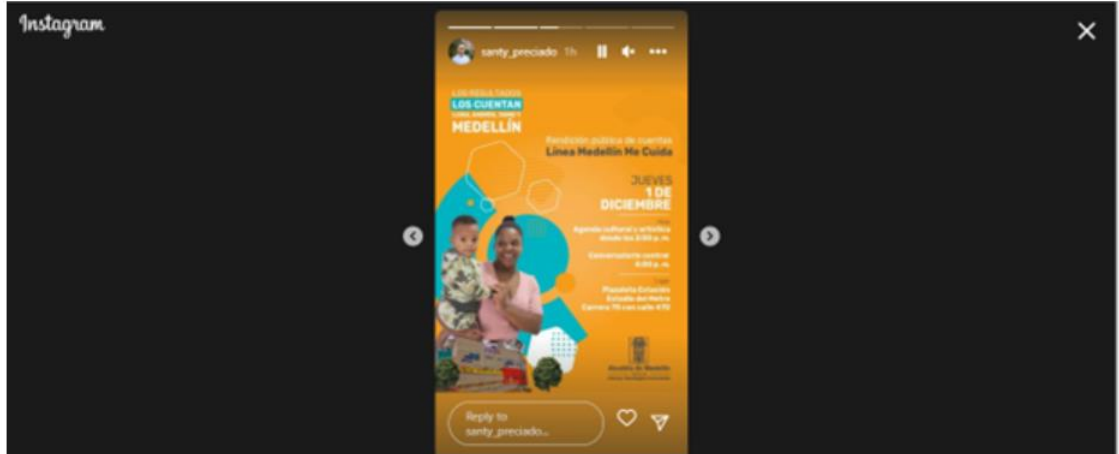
Instagram

santy_preciado 1h

LOS RESULTADOS
LOS CUENTAN
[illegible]
MEDELLÍN

Rendición pública de cuentas
Línea Medellín Me Cuida

JUEVES
1 DE
DICIEMBRE

Agenda cultural y artística desde las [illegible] p. m.

Conversatorio central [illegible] p. m.

Plazoleta Estación Estadio del Metro Carrera 70 con calle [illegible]

Alcaldía de Medellín

Reply to santy_preciado...